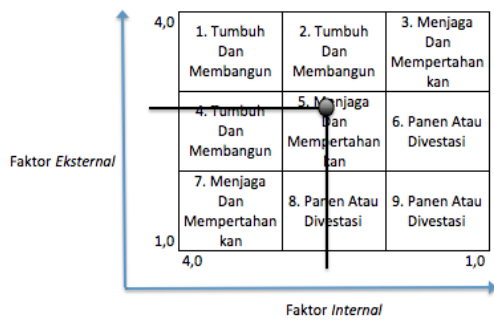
4,0

| 1. Tumbuh Dan Membangun | 2. Tumbuh Dan Membangun | 3. Menjaga Dan Mempertahankan |
|---|---|---|
| 4. Tumbuh Dan Membangun | 5. Menjaga Dan Mempertahankan | 6. Panen Atau Divestasi |
| 7. Menjaga Dan Mempertahankan | 8. Panen Atau Divestasi | 9. Panen Atau Divestasi |

1,0

4,0

1,0

Faktor Eksternal

Faktor Internal